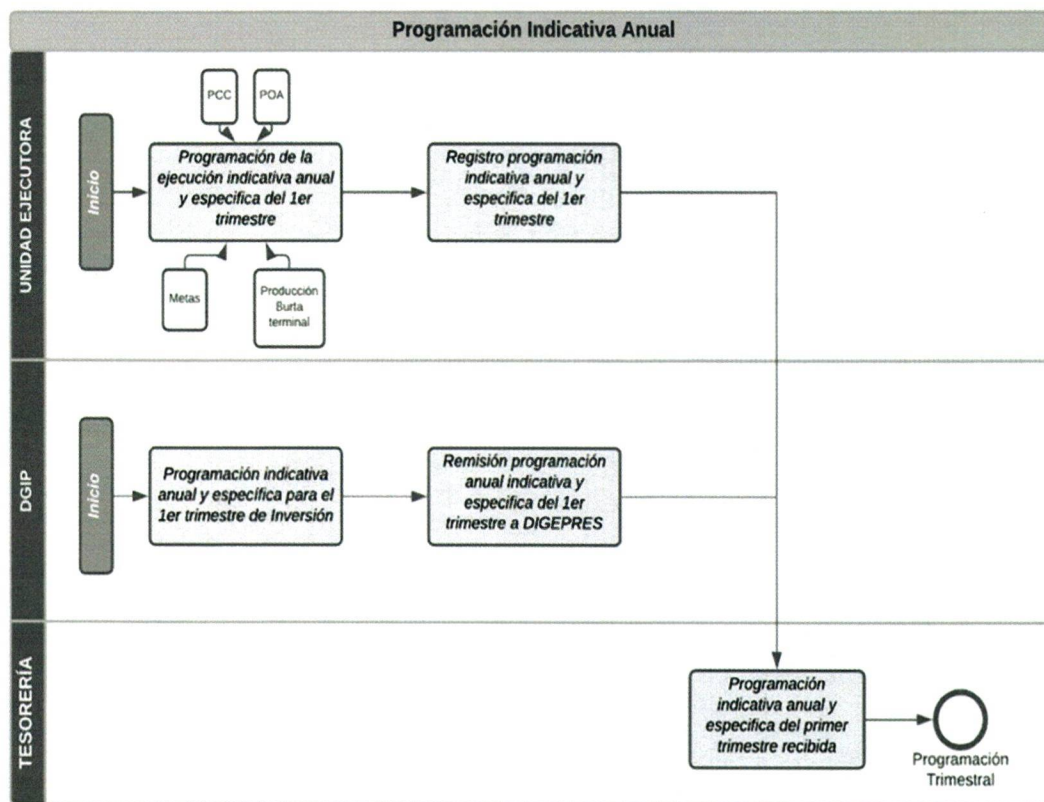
Programación Indicativa Anual

UNIDAD EJECUTORA

PCC

POA

Inicio

Programación de la ejecución indicativa anual y especifica del 1er trimestre

Registro programación indicativa anual y especifica del 1er trimestre

Metas

Producción Burta terminal

DGIP

Inicio

Programación indicativa anual y específica para el 1er trimestre de Inversión

Remisión programación anual indicativa y especifica del 1er trimestre a DIGEPRES

TESORERÍA

Programación indicativa anual y especifica del primer trimestre recibida

Programación Trimestral